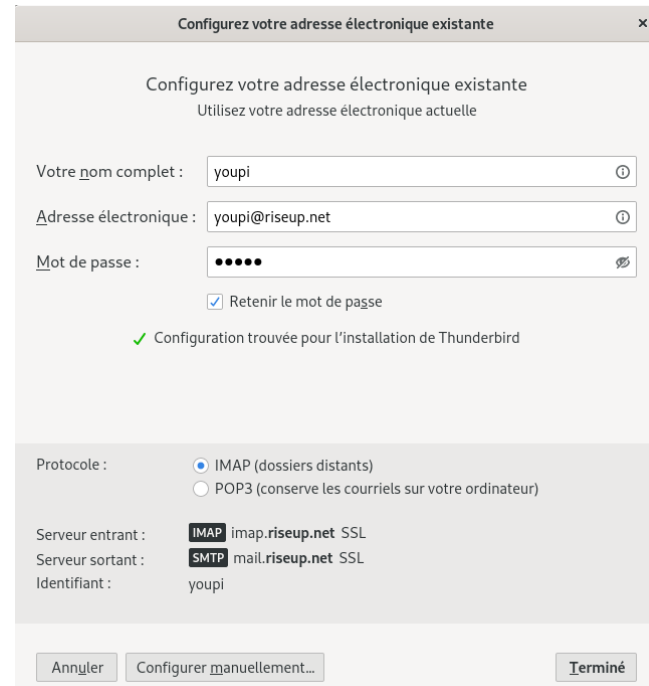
Configurez votre adresse électronique existante ×

Configurez votre adresse électronique existante
Utilisez votre adresse électronique actuelle

Votre nom complet : youpi

Adresse électronique : youpi@riseup.net

Mot de passe : •••••

Retenir le mot de passe

✓ Configuration trouvée pour l'installation de Thunderbird

Protocole : IMAP (dossiers distants)
POP3 (conserve les courriels sur votre ordinateur)

Serveur entrant : IMAP imap.riseup.net SSL
Serveur sortant : SMTP mail.riseup.net SSL
Identifiant : youpi

Annuler | Configurer manuellement... | Terminé